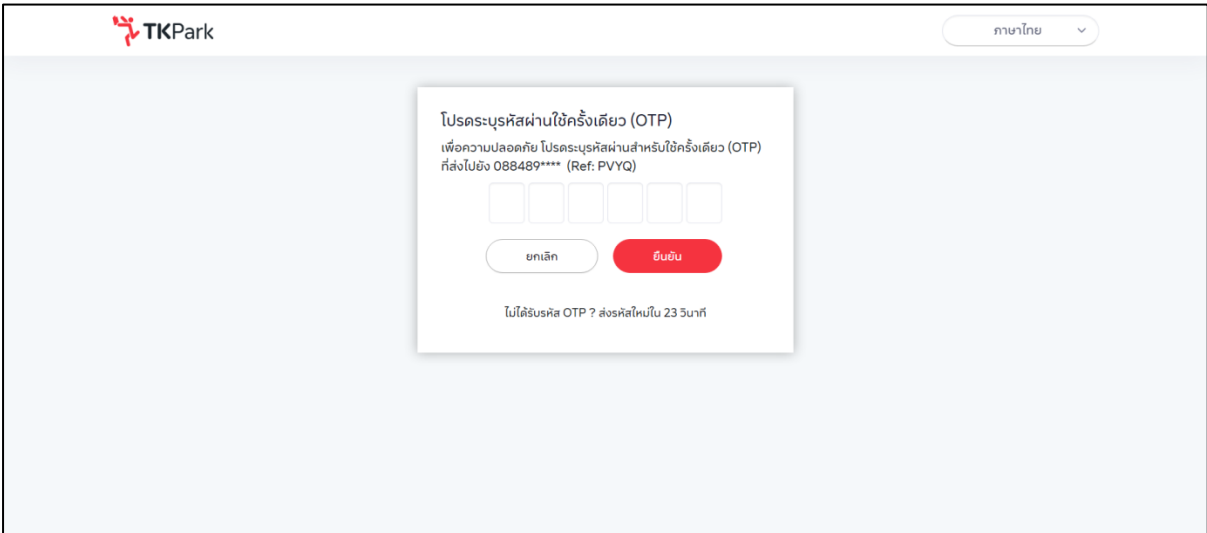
TKPark

ภาษาไทย

โปรดระบุรหัสผ่านใช้ครั้งเดียว (OTP)

เพื่อความปลอดภัย โปรดระบุรหัสผ่านสำหรับใช้ครั้งเดียว (OTP) ที่ส่งไปยัง 088489**** (Ref: PVYQ)

ยกเลิก

ยืนยัน

ไม่ได้รับรหัส OTP ? ส่งรหัสใหม่ใน 23 วินาที